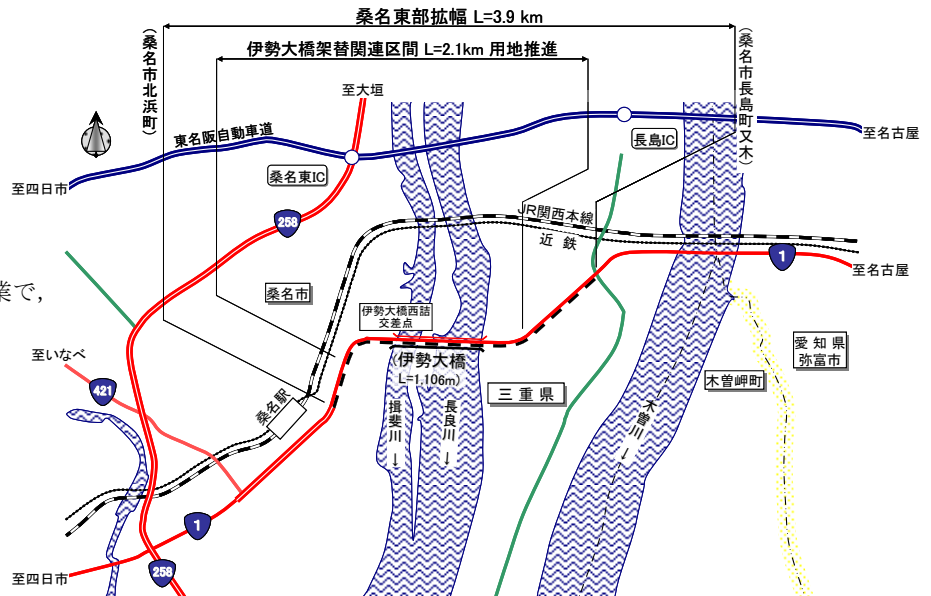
桑名東部拡幅 L=3.9 km

伊勢大橋架替関連区間 L=2.1km 用地推進

(桑名市北浜町)

(桑名市長島町又木)

至大垣

東名阪自動車道

至名古屋

至四日市

桑名東IC

長島IC

258

JR関西本線

近鉄

1

至名古屋

業で,

桑名市

伊勢大橋西詰交差点

愛知県弥富市

至いなべ

伊勢大橋

L=1,106m

421

三重県

木曽岬町

桑名駅

揖斐川

長良川

木曽川

1

至四日市

258